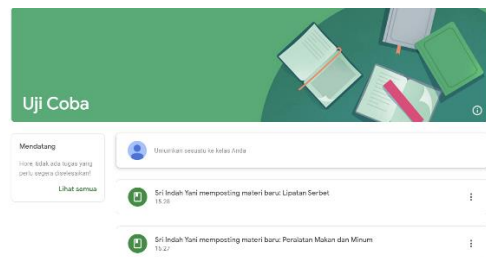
Uji Coba

Mendatang

Hore, tidak ada tugas yang perlu segera diselesaikan!

Lihat semua

Umumkan sesuatu ke kelas Anda

Sri Indah Yani memposting materi baru: Lipatan Serbet
15.28

Sri Indah Yani memposting materi baru: Peralatan Makan dan Minum
15.27